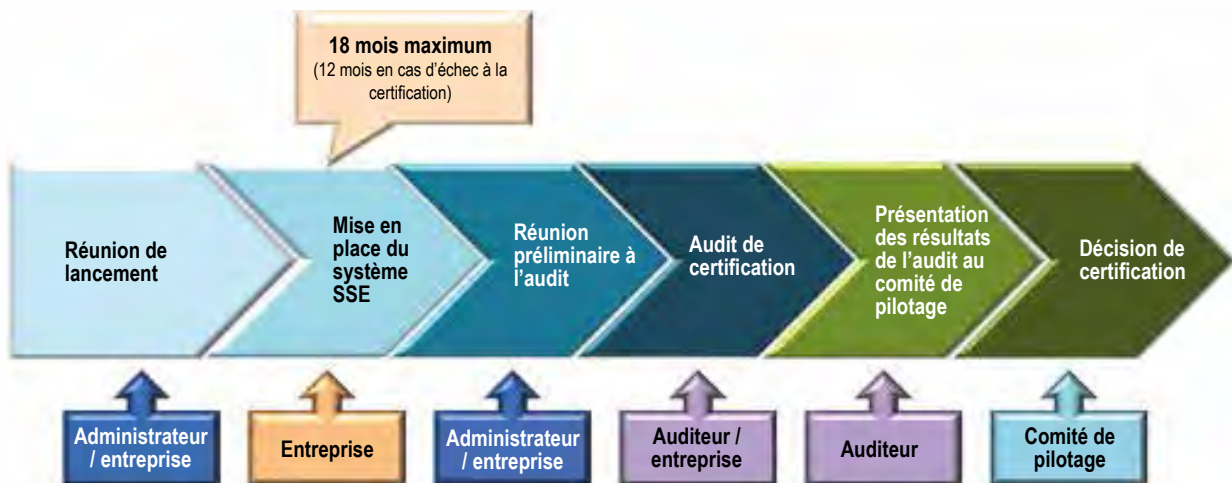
18 mois maximum
(12 mois en cas d'échec à la certification)

Réunion de lancement

Mise en place du système SSE

Réunion préliminaire à l'audit

Audit de certification

Présentation des résultats de l'audit au comité de pilotage

Décision de certification

Administrateur / entreprise

Entreprise

Administrateur / entreprise

Auditeur / entreprise

Auditeur

Comité de pilotage